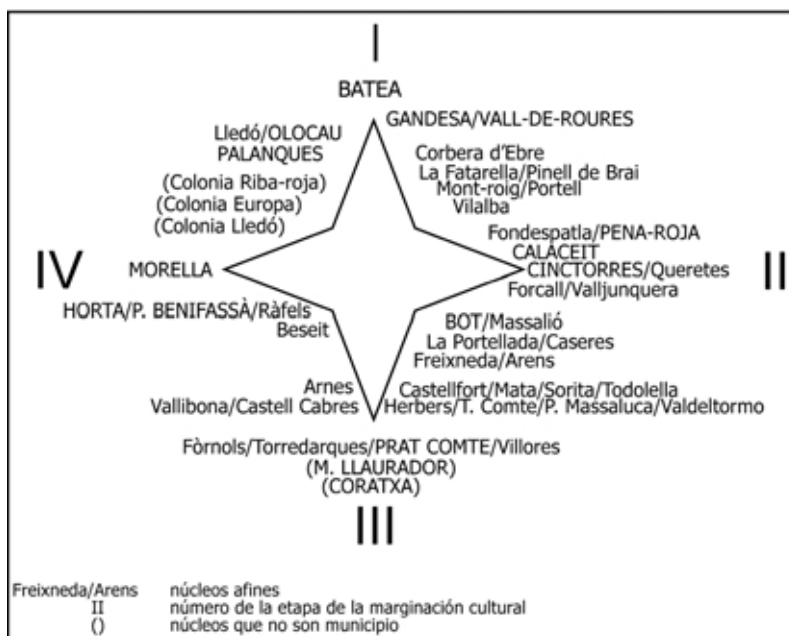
I

BATEA

GANDESA/VALL-DE-ROURES

Lledó/OLOCAU
PALANQUES

(Colonia Riba-roja)
(Colonia Europa)
(Colonia Lledó)

Corbera d'Ebre
La Fatarella/Pinell de Brai
Mont-roig/Portell
Vilalba

Fondespatla/PENA-ROJA
CALACEIT
CINCTORRES/Queretes
Forcall/Valljunquera

IV

MORELLA

II

HORTA/P. BENIFASSÀ/Ràfels
Beseit

BOT/Massalió
La Portellada/Caseres
Freixneda/Arens

Arnes
Vallibona/Castell Cabres

Castellfort/Mata/Sorita/Todolella
Herbers/T. Comte/P. Massaluca/Valdeltormo

Fòrnols/Torredarques/PRAT COMTE/Villores
(M. LLAURADOR)
(CORATXA)

III

Freixneda/Arens núcleos afines
II número de la etapa de la marginación cultural
() núcleos que no son municipio